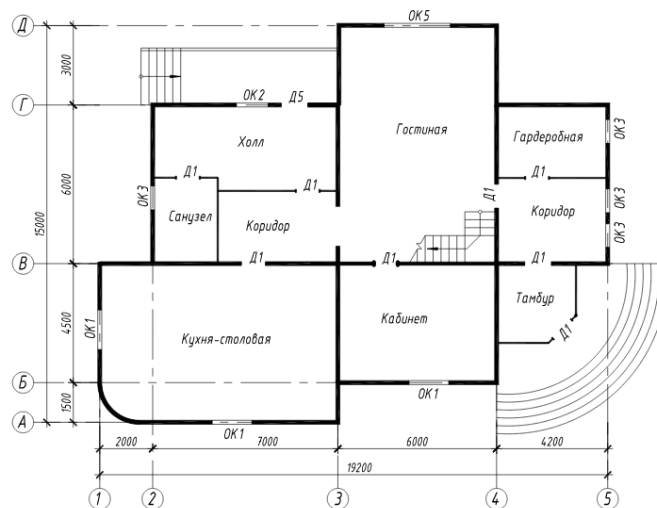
Д
Г
В
Б
А
3000
6000
15000
4500
1500
ОК5
ОК2
Д5
Холл
Гостиная
Гардеробная
ОК3
Д1
Д1
Д1
ОК3
Санузел
Коридор
Д1
Коридор
ОК3
ОК3
Д1
Д1
Д1
Д1
ОК1
Кухня-столовая
Кабинет
Тамбур
Д1
ОК1
ОК1
2000
7000
6000
4200
19200
1
2
3
4
5